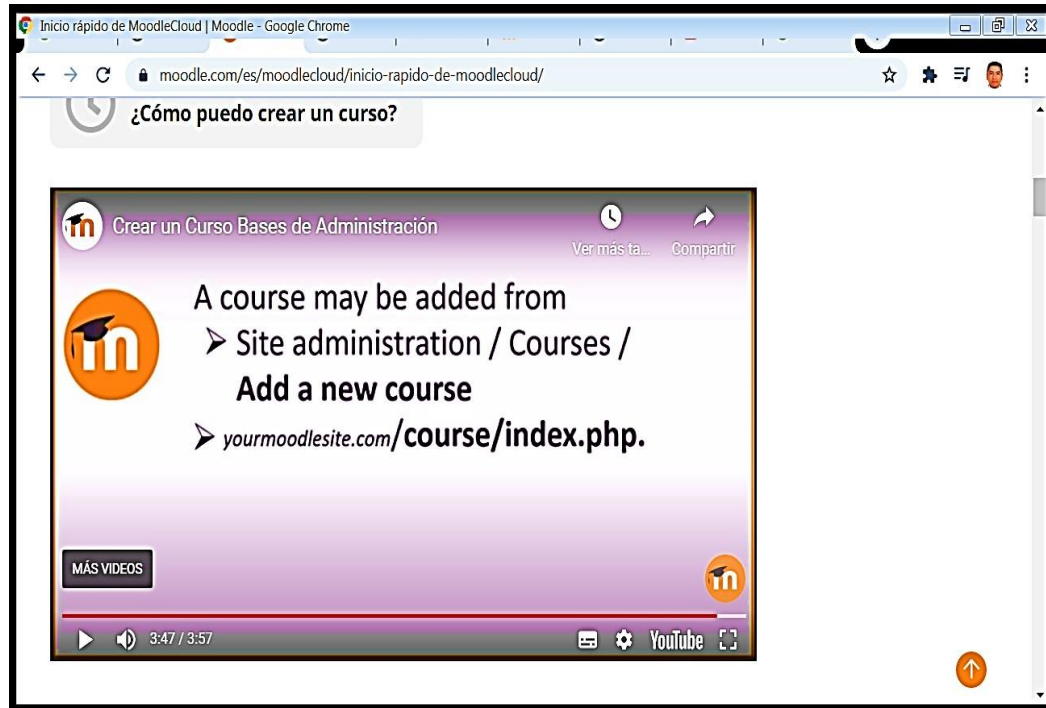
Inicio rápido de MoodleCloud | Moodle - Google Chrome

moodle.com/es/moodlecloud/inicio-rapido-de-moodlecloud/

¿Cómo puedo crear un curso?

Crear un Curso Bases de Administración

Ver más ta...

Compartir

A course may be added from

➢ Site administration / Courses / Add a new course

➢ yourmoodlesite.com/course/index.php.

MÁS VIDEOS

3:47 / 3:57

YouTube